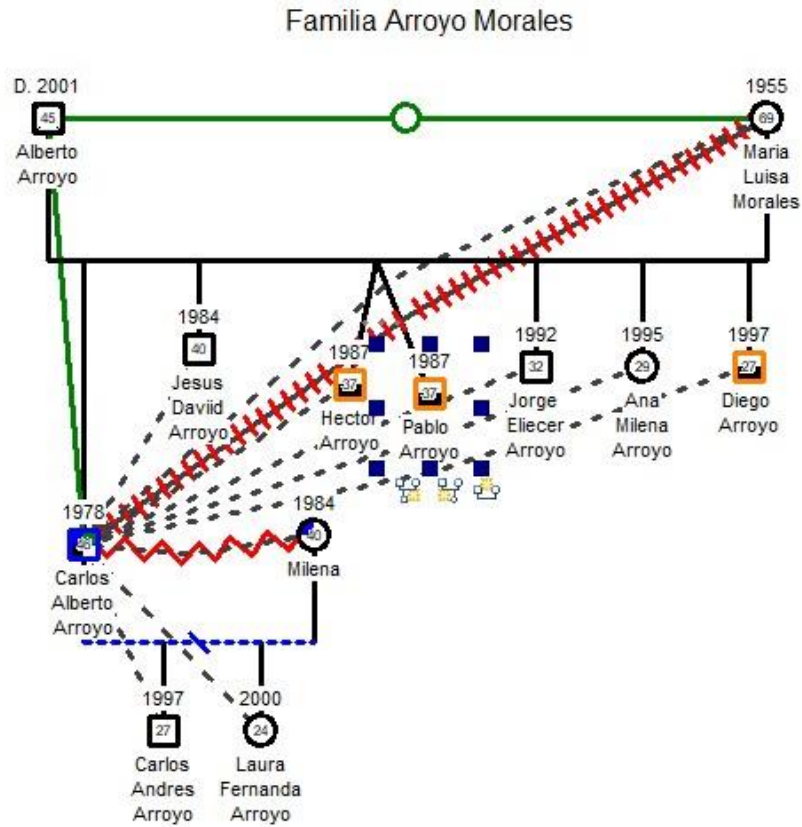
Familia Arroyo Morales

D. 2001
45
Alberto Arroyo

1955
69
Maria Luisa Morales

1984
40
Jesus Daviid Arroyo

1987
37
Hector Arroyo

1987
37
Pablo Arroyo

1992
32
Jorge Eliecer Arroyo

1995
29
Ana Milena Arroyo

1997
27
Diego Arroyo

1978
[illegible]
Carlos Alberto Arroyo

1984
40
Milena

1997
27
Carlos Andres Arroyo

2000
24
Laura Fernanda Arroyo